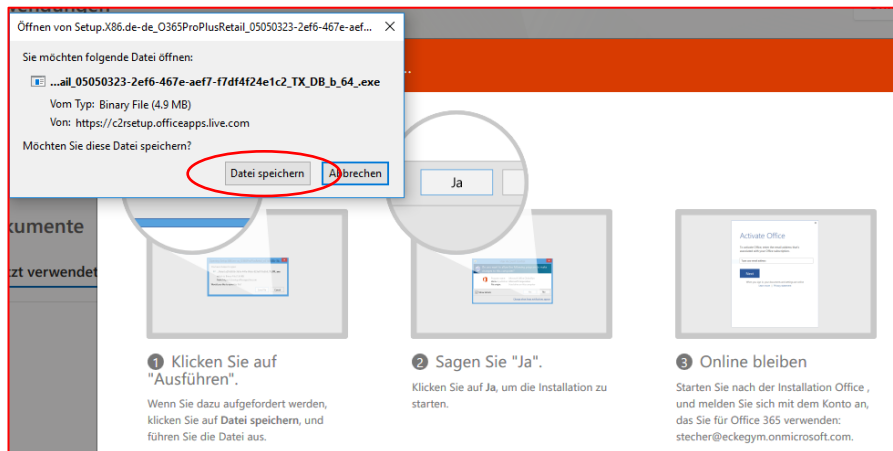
Öffnen von Setup.X86.de-de_O365ProPlusRetail_05050323-2ef6-467e-aef...

Sie möchten folgende Datei öffnen:

...ail_05050323-2ef6-467e-aef7-f7df4f24e1c2_TX_DB_b_64_.exe

Vom Typ: Binary File (4.9 MB)

Von: https://c2rsetup.officeapps.live.com

Möchten Sie diese Datei speichern?

Datei speichern

Abbrechen

kumente

zt verwendet

Ja

Activate Office

1 Klicken Sie auf "Ausführen".

Wenn Sie dazu aufgefordert werden, klicken Sie auf Datei speichern, und führen Sie die Datei aus.

2 Sagen Sie "Ja".

Klicken Sie auf Ja, um die Installation zu starten.

3 Online bleiben

Starten Sie nach der Installation Office , und melden Sie sich mit dem Konto an, das Sie für Office 365 verwenden: stecher@eckegym.onmicrosoft.com.